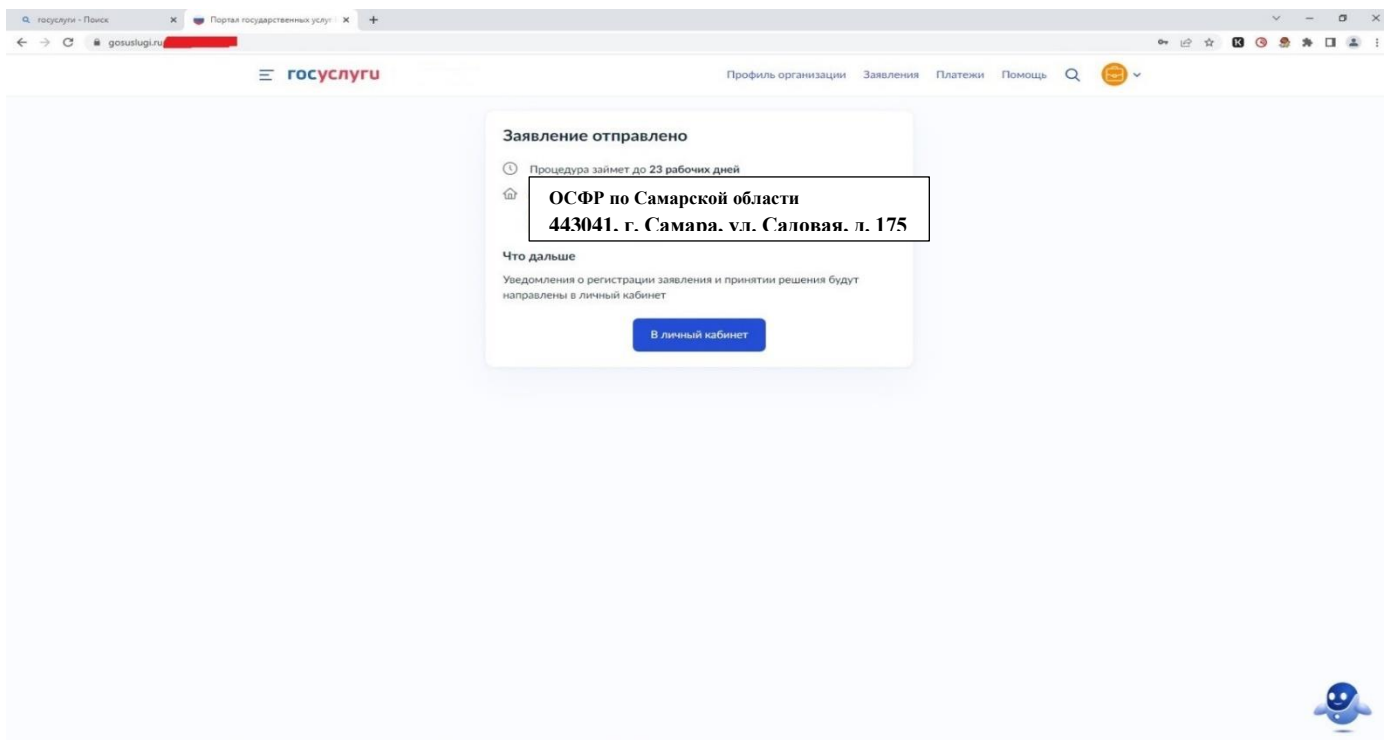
госуслуги - Поиск
Портал государственных услуг
gosuslugi.ru

госуслуги

Профиль организации Заявления Платежи Помощь

Заявление отправлено

Процедура займет до 23 рабочих дней

ОСФР по Самарской области
443041, г. Самара, ул. Садовая, д. 175

Что дальше

Уведомления о регистрации заявления и принятии решения будут направлены в личный кабинет

В личный кабинет